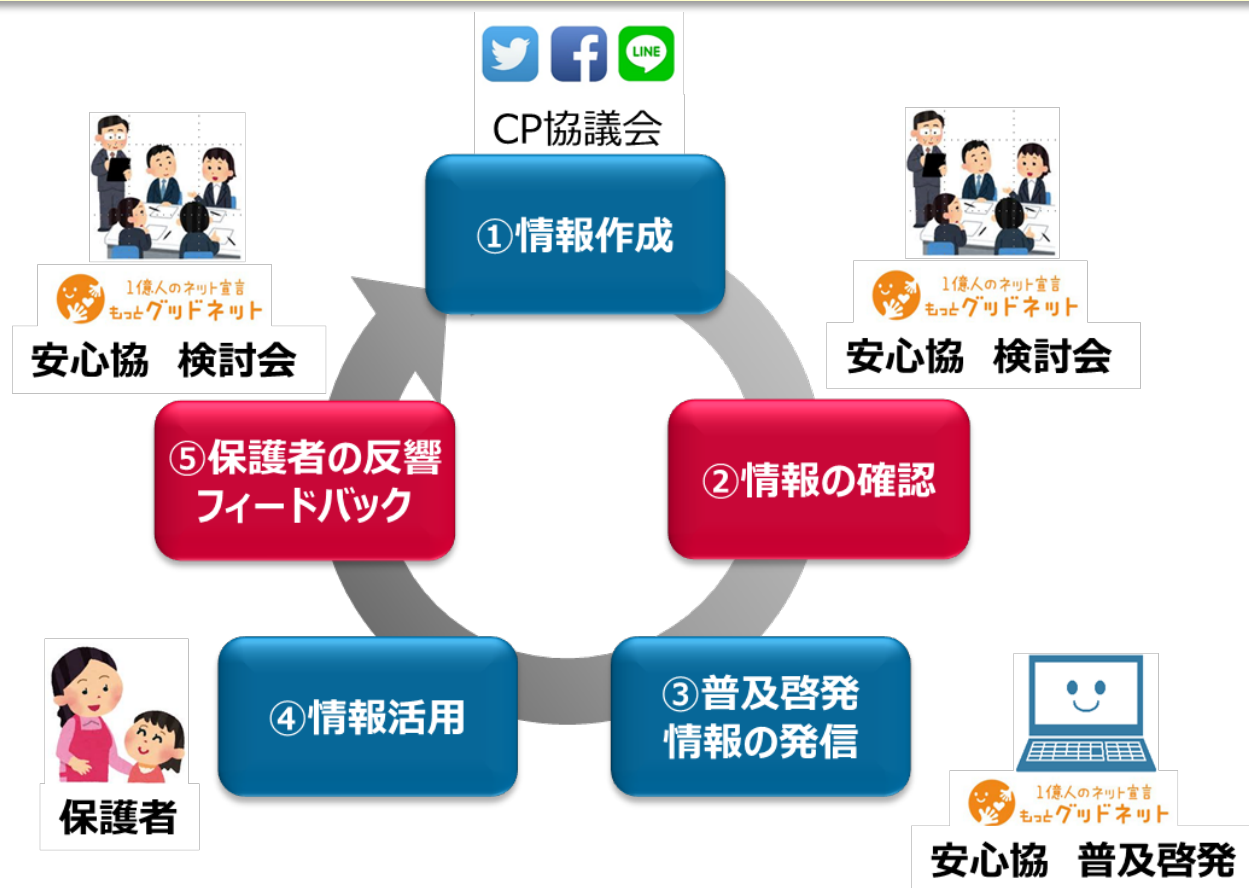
LINE

CP協議会

①情報作成

1億人のネット宣言
もっとグッドネット
安心協　検討会

1億人のネット宣言
もっとグッドネット
安心協　検討会

⑤保護者の反響
フィードバック

②情報の確認

④情報活用

③普及啓発
情報の発信

保護者

1億人のネット宣言
もっとグッドネット
安心協　普及啓発